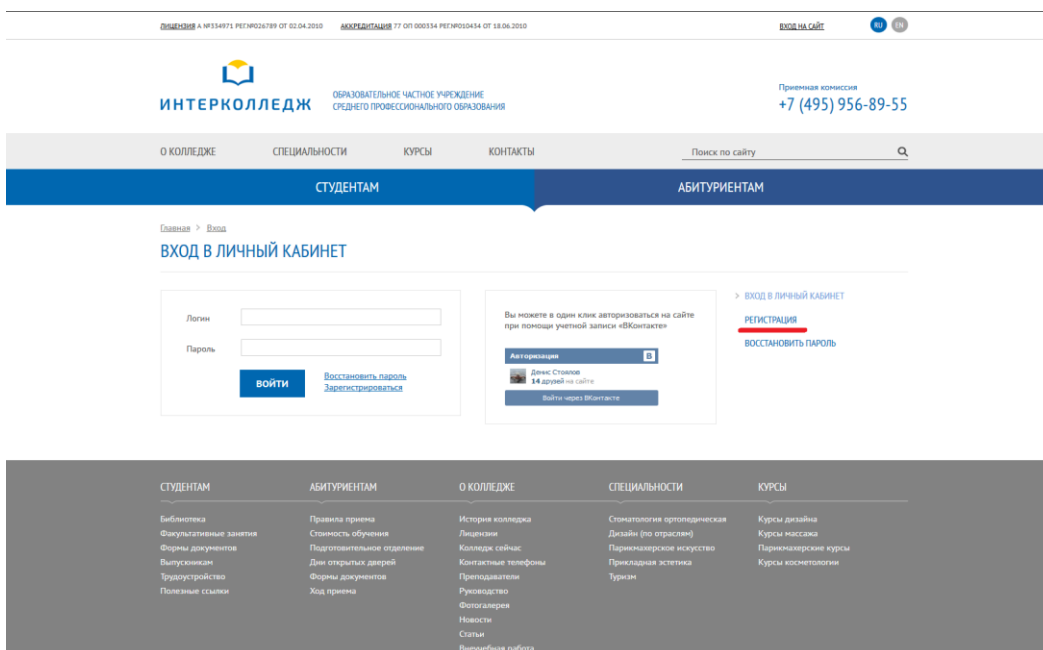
ЛИЦЕНЗИЯ А №334971 РЕГ№026789 ОТ 02.04.2010 АККРЕДИТАЦИЯ 77 ОП 000334 РЕГ№010434 ОТ 18.06.2010

ВХОД НА САЙТ RU EN

ИНТЕРКОЛЛЕДЖ

ОБРАЗОВАТЕЛЬНОЕ ЧАСТНОЕ УЧРЕЖДЕНИЕ СРЕДНЕГО ПРОФЕССИОНАЛЬНОГО ОБРАЗОВАНИЯ

Приемная комиссия
+7 (495) 956-89-55

О КОЛЛЕДЖЕ СПЕЦИАЛЬНОСТИ КУРСЫ КОНТАКТЫ Поиск по сайту

СТУДЕНТАМ АБИТУРИЕНТАМ

Главная > Вход

ВХОД В ЛИЧНЫЙ КАБИНЕТ

Логин
Пароль
ВОЙТИ
Восстановить пароль
Зарегистрироваться

Вы можете в один клик авторизоваться на сайте при помощи учетной записи «ВКонтакте»

Авторизация В
Денис Стоялов
14 друзей на сайте
Войти через ВКонтакте

> ВХОД В ЛИЧНЫЙ КАБИНЕТ
РЕГИСТРАЦИЯ
ВОССТАНОВИТЬ ПАРОЛЬ

СТУДЕНТАМ
Библиотека
Факультативные занятия
Формы документов
Выпускникам
Трудоустройство
Полезные ссылки

АБИТУРИЕНТАМ
Правила приема
Стоимость обучения
Подготовительное отделение
Дни открытых дверей
Формы документов
Ход приема

О КОЛЛЕДЖЕ
История колледжа
Лицензии
Колледж сейчас
Контактные телефоны
Преподаватели
Руководство
Фотогалерея
Новости
Статьи
Внеучебная работа

СПЕЦИАЛЬНОСТИ
Стоматология ортопедическая
Дизайн (по отраслям)
Парикмахерское искусство
Прикладная эстетика
Туризм

КУРСЫ
Курсы дизайна
Курсы массажа
Парикмахерские курсы
Курсы косметологии